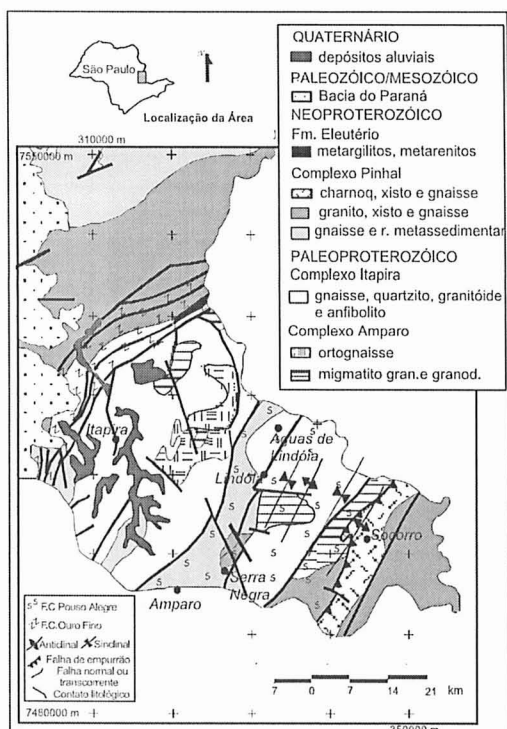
São Paulo
Localização da Área
310000 m
7530000 m

QUATERNÁRIO
depósitos aluviais
PALEOZÓICO/MESOZÓICO
Bacia do Paraná
NEOPROTEROZÓICO
Fm. Eleutério
metargilitos, metarenitos
Complexo Pinhal
charnoq, xisto e gnaisse
granito, xisto e gnaisse
gnaisse e r. metassedimentar
PALEOPROTEROZÓICO
Complexo Itapira
gnaisse, quartzito, granitóide e anfibolito
Complexo Amparo
ortognaisse
migmatito gran.e granod.

Itapira
Águas de Lindóia
Lindóia
Socorro
Serra Negra
Amparo

F.C Pouso Alegre
F.C Ouro Fino
Antiformal
Sinformal
Falha de empurrão
Falha normal ou transcorrente
Contato litológico

7 0 7 14 21 km
7480000 m
350000 m